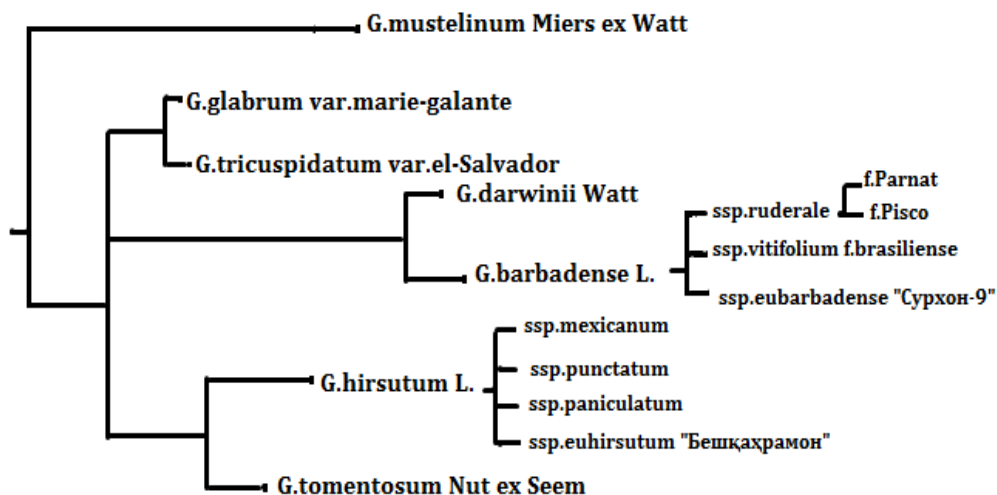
G.mustelinum Miers ex Watt

G.glabrum var.marie-galante

G.tricuspidatum var.el-Salvador

G.darwinii Watt

G.barbadense L.

ssp.ruderale

f.Parnat

f.Pisco

ssp.vitifolium f.brasiliense

ssp.eubarbadense "Сурхон-9"

G.hirsutum L.

ssp.mexicanum

ssp.punctatum

ssp.paniculatum

ssp.euhirsutum "Бешқахрамон"

G.tomentosum Nut ex Seem